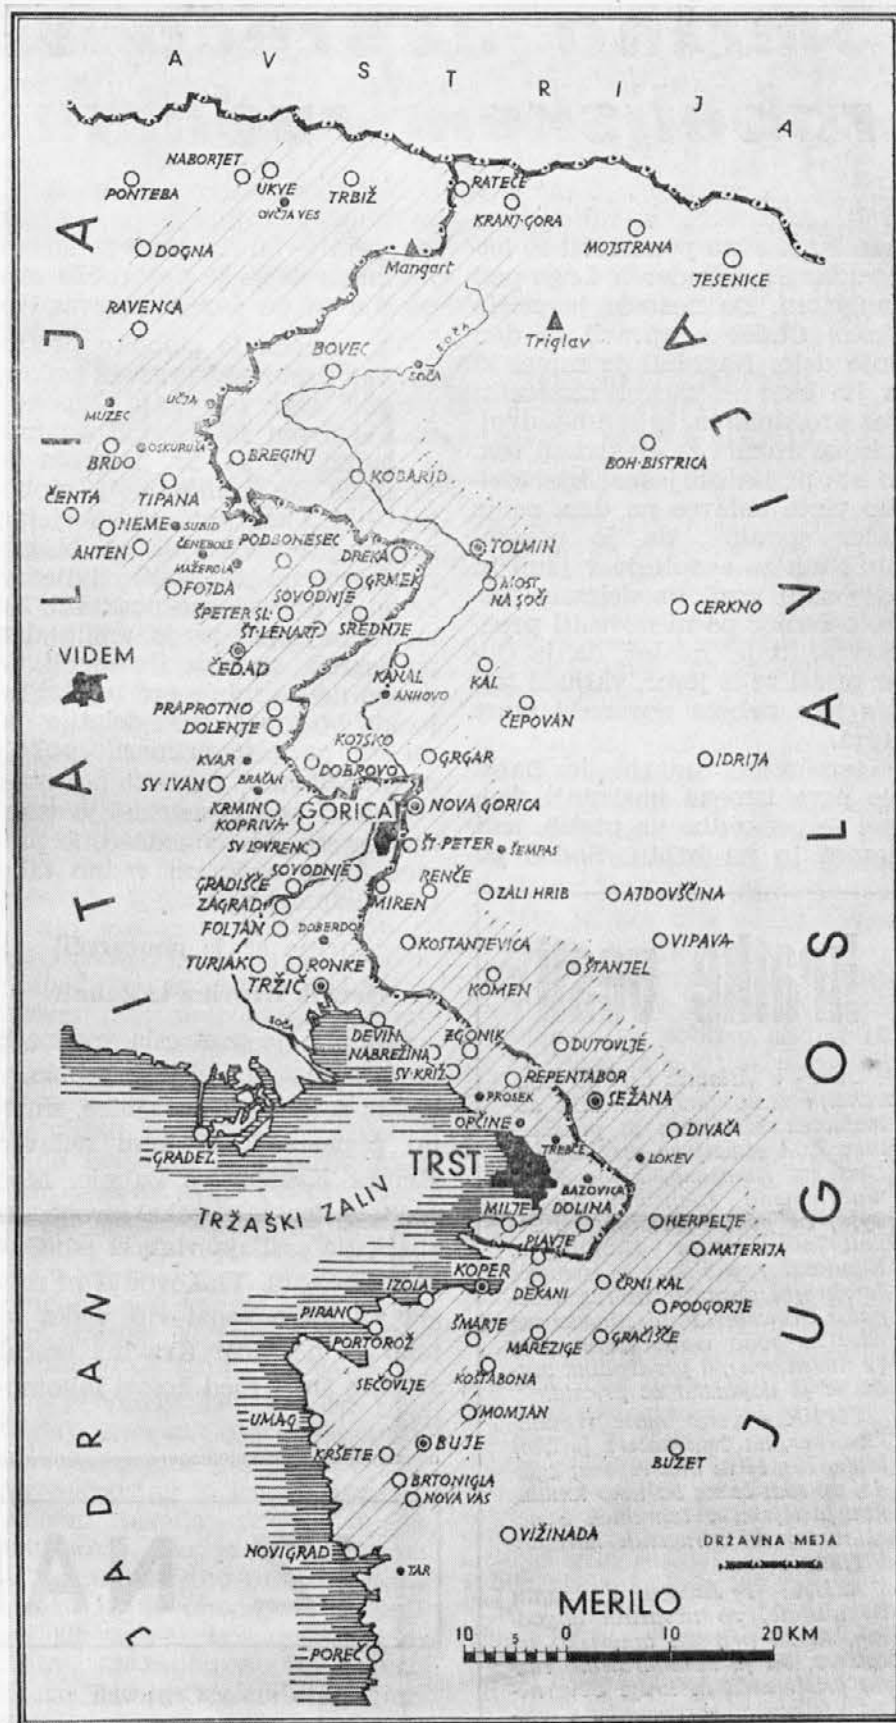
A V S T R I J A

NABORJET
PONTEBA
UKVE
OVČJA VES
TRBIŽ
RATEČE
KRANJ.GORA
MOJSTRANA
JESENICE
DOGNA
Mangart
RAVENCA
Triglav
BOVEC
SOČA
SOČA
MUZEC
UČJA
BRDO
OSKURUŠA
BREGINJ
BOH. BISTRICA
KOBARID
ČENTA
TIPANA
NEME
SUBID
ČENEBOLE
AHTEN
MAŽEROLA
PODBONESEC
DREKA
TOLMIN
FOJDA
GRMEK
MOST NA SOČI
SOVODNJE
ŠPETER SL.
CERKNO
ŠT. LENART
SREDNJE
VIDEM
ČEDAD
KANAL
ANHOVO
KAL
PRAPROTNO
DOLENJE
ČEPOVAN
KOJSKO
KVAR
DOBROVO
GRGAR
IDRIJA
SV IVAN
BRAČAN
KRMIN
GORICA
NOVA GORICA
KOPRIVA
SV LOVRENC
ŠT. PETER
ŠEMPAS
SOVODNJE
RENČE
GRADIŠČE
MIREN
ZALI HRIB
AJDOVŠČINA
ZAGRAD
FOLJAN
DOBERDOB
KOSTANJEVICA
VIPAVA
TURJAK
RONKE
ŠTANJEL
TRŽIČ
KOMEN
SOČA
DEVIN
ZGONIK
DUTOVLJE
NABREŽINA
SV. KRIŽ
REPENTABOR
PROSEK
SEŽANA
OPČINE
DIVAČA
GRADEŽ
TRST
TREBČE
LOKEV
BAZOVICA
TRŽAŠKI ZALIV
MILJE
DOLINA
HERPELJE
PIAVJE
MATERIJA
KOPER
IZOLA
DEKANI
ČRNI KAL
PODGORJE
PIRAN
ŠMARJE
PORTOROŽ
MAREZIGE
GRAČIŠČE
SEČOVLJE
KOŠTABONA
UMAG
MOMJAN
KRŠETE
BUJE
BUZET
BRTONIGLA
NOVA VAS
VIŽINADA
DRŽAVNA MEJA
NOVIGRAD
TAR
MERILO
10 5 0 10 20 KM
POREČ

I T A L I J A
J U G O S L A V I J A
J A D R A N